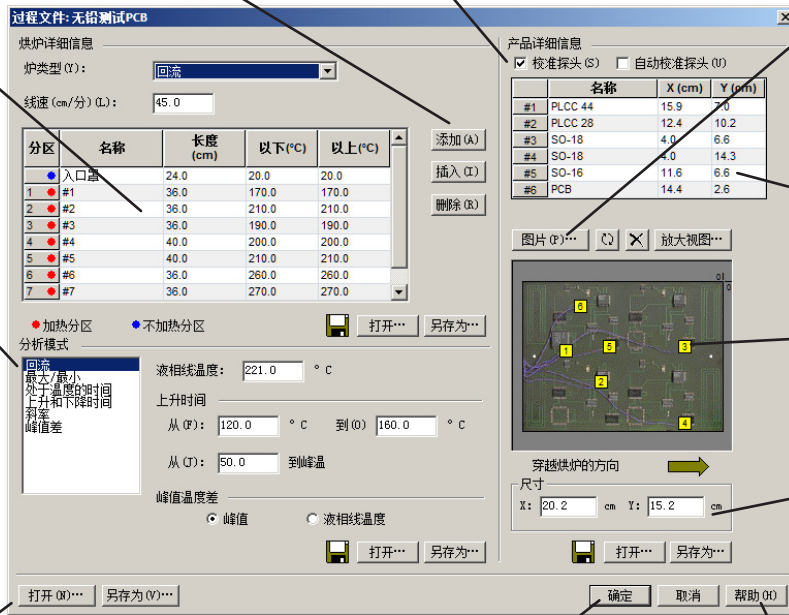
过程文件: 无铅测试PCB

烘炉详细信息

炉类型(Y): 回流

线速(cm/分)(L): 45.0

| 分区 | 名称 | 长度 (cm) | 以下(°C) | 以上(°C) |
|---|---|---|---|---|
| | 入口器 | 24.0 | 20.0 | 20.0 |
| 1 | #1 | 36.0 | 170.0 | 170.0 |
| 2 | #2 | 36.0 | 210.0 | 210.0 |
| 3 | #3 | 36.0 | 190.0 | 190.0 |
| 4 | #4 | 40.0 | 200.0 | 200.0 |
| 5 | #5 | 40.0 | 210.0 | 210.0 |
| 6 | #6 | 36.0 | 260.0 | 260.0 |
| 7 | #7 | 36.0 | 270.0 | 270.0 |

添加(A)
插入(I)
删除(R)

加热分区 不加热分区

打开… 另存为…

分析模式

回流
最大/最小
处于温度的时间
上升和下降时间
斜率
峰值差

液相线温度: 221.0 °C

上升时间

从(F): 120.0 °C 到(O) 160.0 °C

从(J): 50.0 到峰温

峰值温度差

峰值 液相线温度

打开… 另存为…

产品详细信息

校准探头(S) 自动校准探头(U)

| | 名称 | X (cm) | Y (cm) |
|---|---|---|---|
| #1 | PLCC 44 | 15.9 | 7.0 |
| #2 | PLCC 28 | 12.4 | 10.2 |
| #3 | SO-18 | 4.0 | 6.6 |
| #4 | SO-18 | 4.0 | 14.3 |
| #5 | SO-16 | 11.6 | 6.6 |
| #6 | PCB | 14.4 | 2.6 |

图片(P)… 放大视图…

6 1 5 3 2 4

穿越烘炉的方向

尺寸

X: 20.2 cm Y: 15.2 cm

打开… 另存为…

打开(N)… 另存为(V)…

确定 取消 帮助(H)